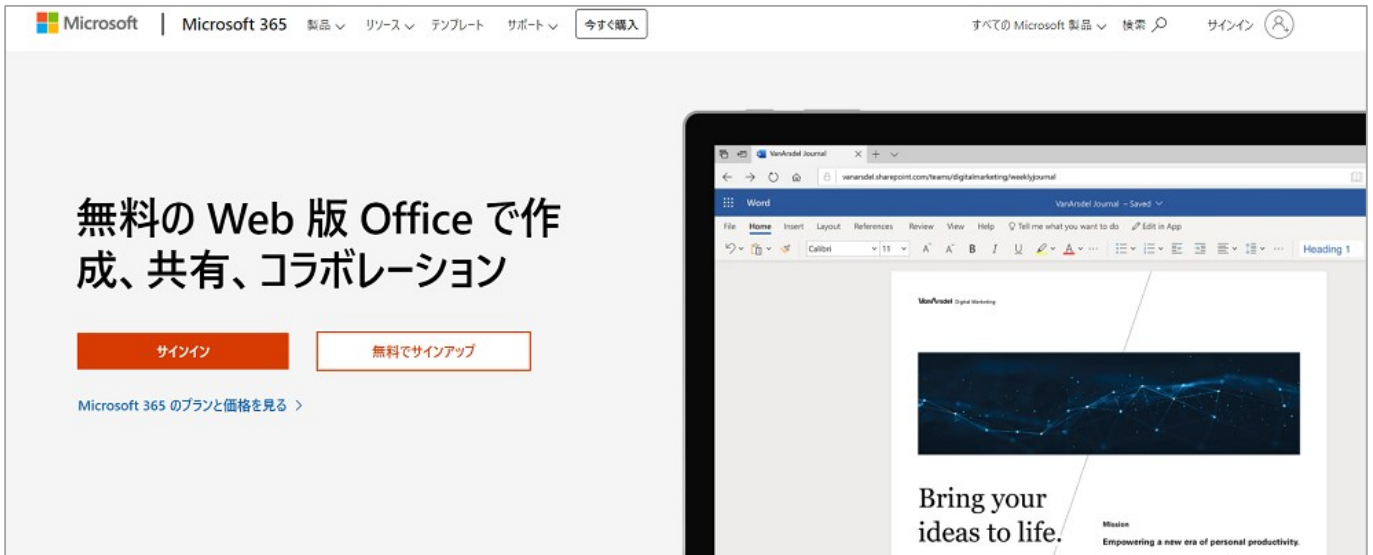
Microsoft | Microsoft 365 製品 リソース テンプレート サポート 今すぐ購入

すべての Microsoft 製品 検索 サインイン

無料の Web 版 Office で作成、共有、コラボレーション

サインイン

無料でサインアップ

Microsoft 365 のプランと価格を見る >

VanArsdel Journal

vanarsdel.sharepoint.com/teams/digitalmarketing/weeklyjournal

Word

VanArsdel Journal – Saved

File Home Insert Layout References Review View Help Tell me what you want to do Edit in App

Calibri 11 B I U Heading 1

VanArsdel Digital Marketing

Bring your ideas to life.

Mission

Empowering a new era of personal productivity.